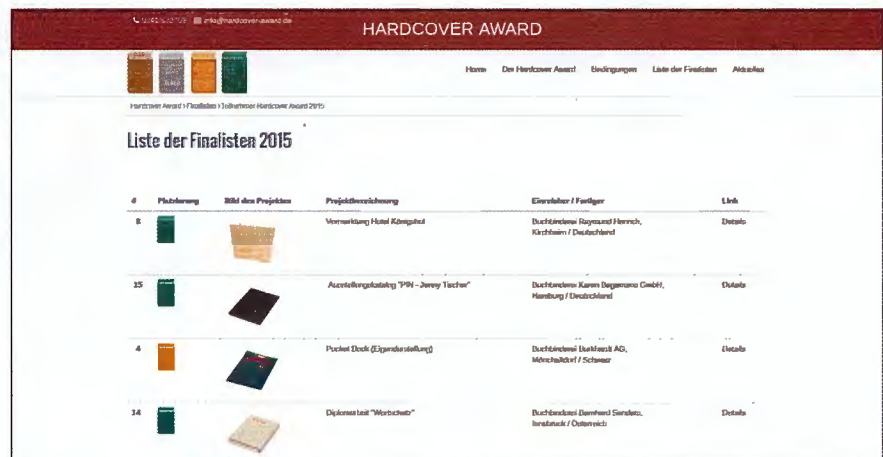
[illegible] info@hardcover-award.de

HARDCOVER AWARD

Home Der Hardcover Award Bedingungen Liste der Finalisten Aktuelles

Hardcover Award › Finalisten › Teilnehmer Hardcover Award 2015

Liste der Finalisten 2015

| # | Platzierung | Bild des Projektes | Projektbezeichnung | Einreicher / Fertiger | Link |
|---|---|---|---|---|---|
| 8 | | | Vermarktung Hotel Königshof | Buchbinderei Raymund Henrich, Kirchheim / Deutschland | Details |
| 15 | | | Ausstellungskatalog "PIN - Jenny Tischer" | Buchbinderei Karen Begemann GmbH, Hamburg / Deutschland | Details |
| 4 | | | Pocket Book (Eigendarstellung) | Buchbinderei Burkhardt AG, Mönchaltorf / Schweiz | Details |
| 14 | | | Diplomarbeit "Werbeheft" | Buchbinderei Bernhard Sandera, Innsbruck / Österreich | Details |